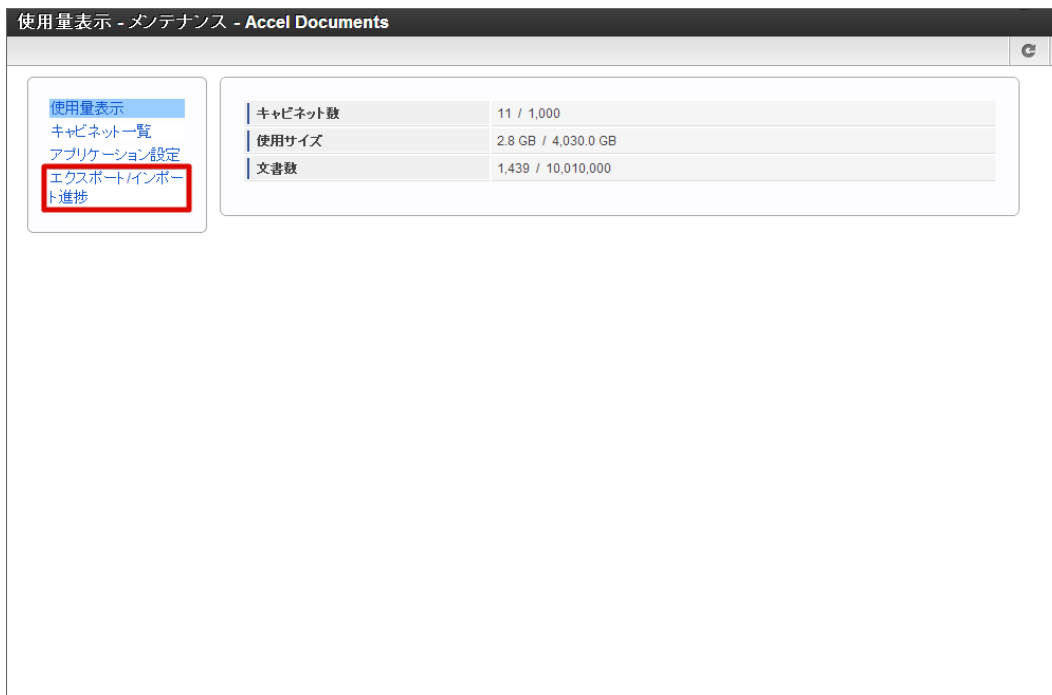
使用量表示 - メンテナンス - Accel Documents

使用量表示
キャビネット一覧
アプリケーション設定
エクスポート/インポート進捗

| キャビネット数 | 11 / 1,000 |
|---|---|
| 使用サイズ | 2.8 GB / 4,030.0 GB |
| 文書数 | 1,439 / 10,010,000 |